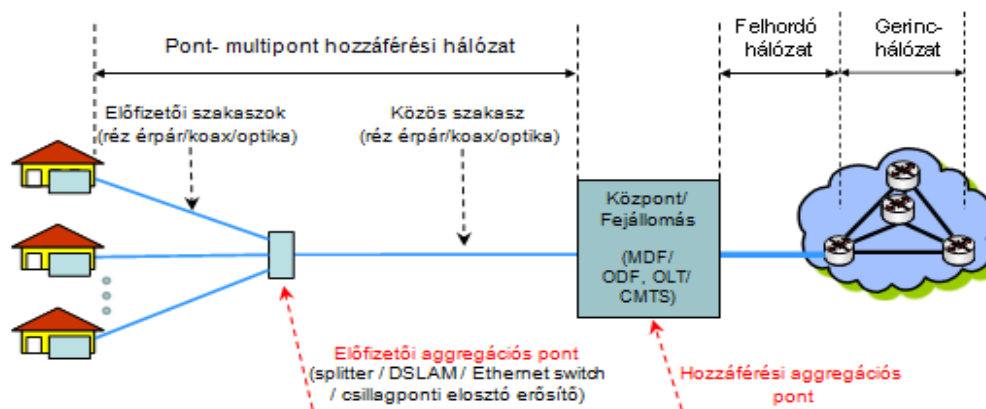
Pont- multipont hozzáférési hálózat

Felhordó hálózat

Gerinc-hálózat

Előfizetői szakaszok
(réz érpár/koax/optika)

Közös szakasz
(réz érpár/koax/optika)

Központ/
Fejállomás

(MDF/
ODF, OLT/
CMTS)

Előfizetői aggregációs pont
(splitter / DSLAM / Ethernet switch / csillagponti elosztó erősítő)

Hozzáférési aggregációs pont